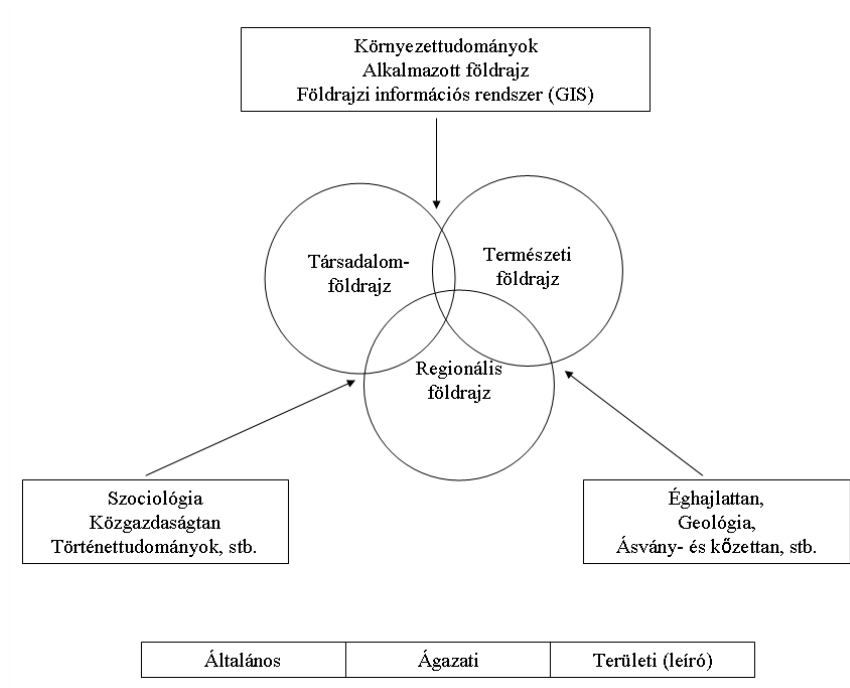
Környezettudományok
Alkalmazott földrajz
Földrajzi információs rendszer (GIS)

Társadalom-földrajz

Természeti földrajz

Regionális földrajz

Szociológia
Közgazdaságtan
Történettudományok, stb.

Éghajlattan,
Geológia,
Ásvány- és kőzettan, stb.

| Általános | Ágazati | Területi (leíró) |
|---|---|---|